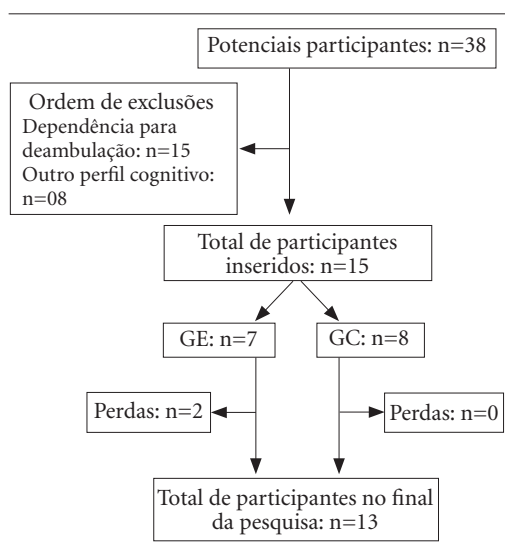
Potenciais participantes: n=38

Ordem de exclusões
Dependência para deambulação: n=15
Outro perfil cognitivo: n=08

Total de participantes inseridos: n=15

GE: n=7

GC: n=8

Perdas: n=2

Perdas: n=0

Total de participantes no final da pesquisa: n=13